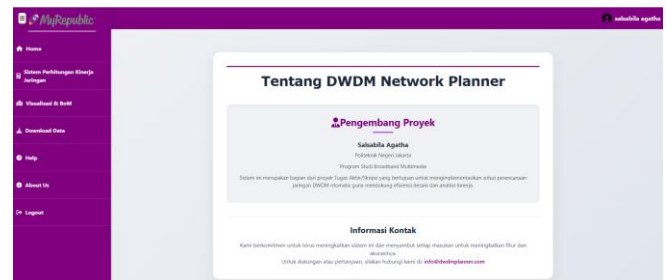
MyRepublic

salsabila agatha

Home

Sistem Perhitungan Kinerja Jaringan

Visualisasi & BoM

Download Data

Help

About Us

Logout

Tentang DWDM Network Planner

Pengembang Proyek

Salsabila Agatha

Politeknik Negeri Jakarta

Program Studi Broadband Multimedia

Sistem ini merupakan bagian dari proyek Tugas Akhir/Skripsi yang bertujuan untuk mengimplementasikan solusi perencanaan jaringan DWDM otomatis guna mendukung efisiensi desain dan analisis kinerja.

Informasi Kontak

Kami berkomitmen untuk terus meningkatkan sistem ini dan menyambut setiap masukan untuk meningkatkan fitur dan akurasinya.

Untuk dukungan atau pertanyaan, silakan hubungi kami di: info@dwdmplanner.com